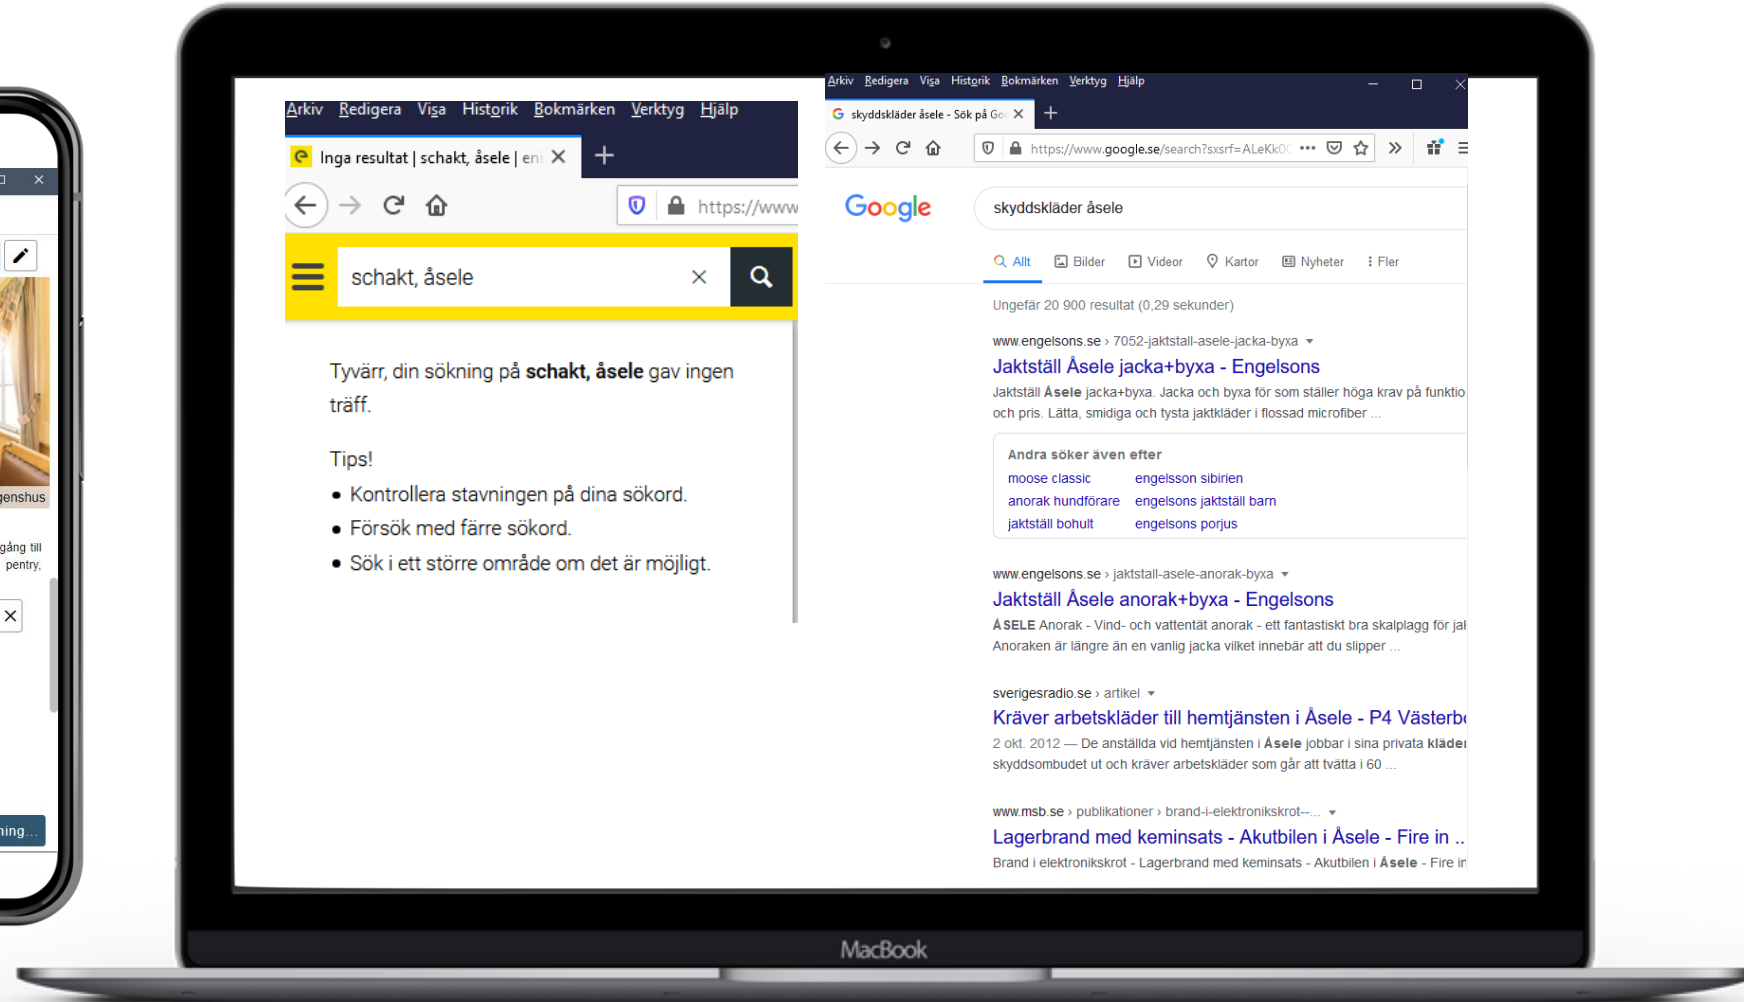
genshus

gång till
pentry,

ning...

Arkiv Redigera Visa Historik Bokmärken Verktyg Hjälp

Inga resultat | schakt, åsele | eni ×

https://www

schakt, åsele

Tyvärr, din sökning på **schakt, åsele** gav ingen träff.

Tips!

- Kontrollera stavningen på dina sökord.
- Försök med färre sökord.
- Sök i ett större område om det är möjligt.

Arkiv Redigera Visa Historik Bokmärken Verktyg Hjälp

skyddskläder åsele - Sök på Go ×

https://www.google.se/search?sxsrf=ALeKk0

Google

skyddskläder åsele

Allt Bilder Videor Kartor Nyheter Fler

Ungefär 20 900 resultat (0,29 sekunder)

www.engelsons.se › 7052-jaktstall-asele-jacka-byxa

Jaktställ Åsele jacka+byxa - Engelsons

Jaktställ **Åsele** jacka+byxa. Jacka och byxa för som ställer höga krav på funktio och pris. Lätta, smidiga och tysta jaktkläder i flossad microfiber ...

Andra söker även efter

moose classic engelsson sibirien
anorak hundförare engelsons jaktställ barn
jaktställ bohult engelsons porjus

www.engelsons.se › jaktstall-asele-anorak-byxa

Jaktställ Åsele anorak+byxa - Engelsons

**ÅSELE** Anorak - Vind- och vattentät anorak - ett fantastiskt bra skalplagg för jal Anoraken är längre än en vanlig jacka vilket innebär att du slipper ...

sverigesradio.se › artikel

Kräver arbetskläder till hemtjänsten i Åsele - P4 Västerb

2 okt. 2012 — De anställda vid hemtjänsten i **Åsele** jobbar i sina privata **kläder** skyddsombudet ut och kräver arbetskläder som går att tvätta i 60 ...

www.msb.se › publikationer › brand-i-elektronikskrot--...

Lagerbrand med keminsats - Akutbilen i Åsele - Fire in ..

Brand i elektronikskrot - Lagerbrand med keminsats - Akutbilen i **Åsele** - Fire in

MacBook